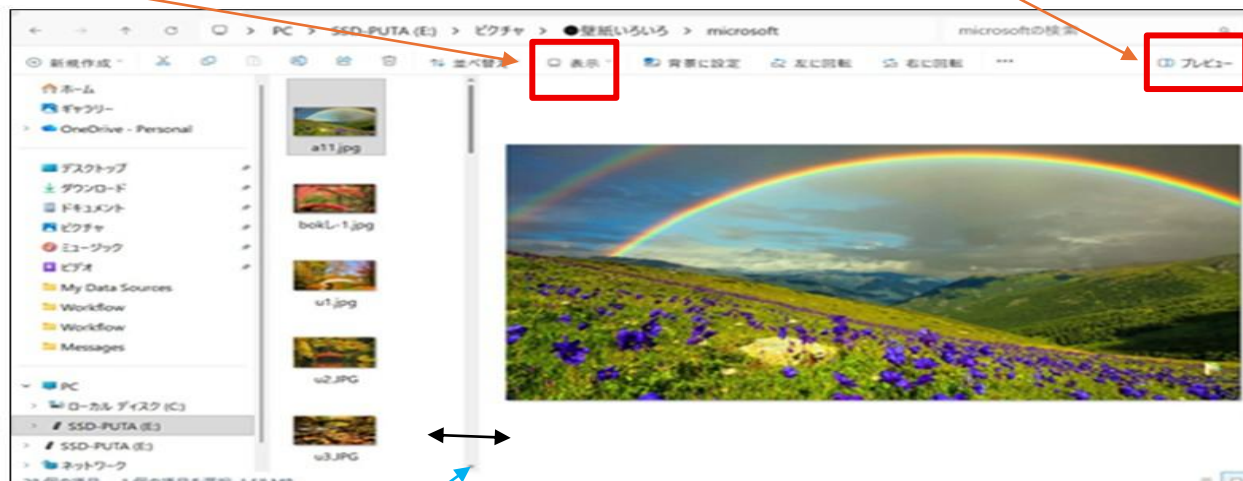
PC > SSD-PUTA (E:) > ピクチャ > ●壁紙いろいろ > microsoft

microsoftの検索

新規作成

並べ替え

表示

背景に設定

左に回転

右に回転

•••

プレビュー

ホーム
ギャラリー
OneDrive - Personal

デスクトップ
ダウンロード
ドキュメント
ピクチャ
ミュージック
ビデオ
My Data Sources
Workflow
Workflow
Messages

PC
ローカル ディスク (C:)
SSD-PUTA (E:)
SSD-PUTA (E:)
ネットワーク

a11.jpg
bokレ-1.jpg
u1.jpg
u2.JPG
u3.JPG

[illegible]